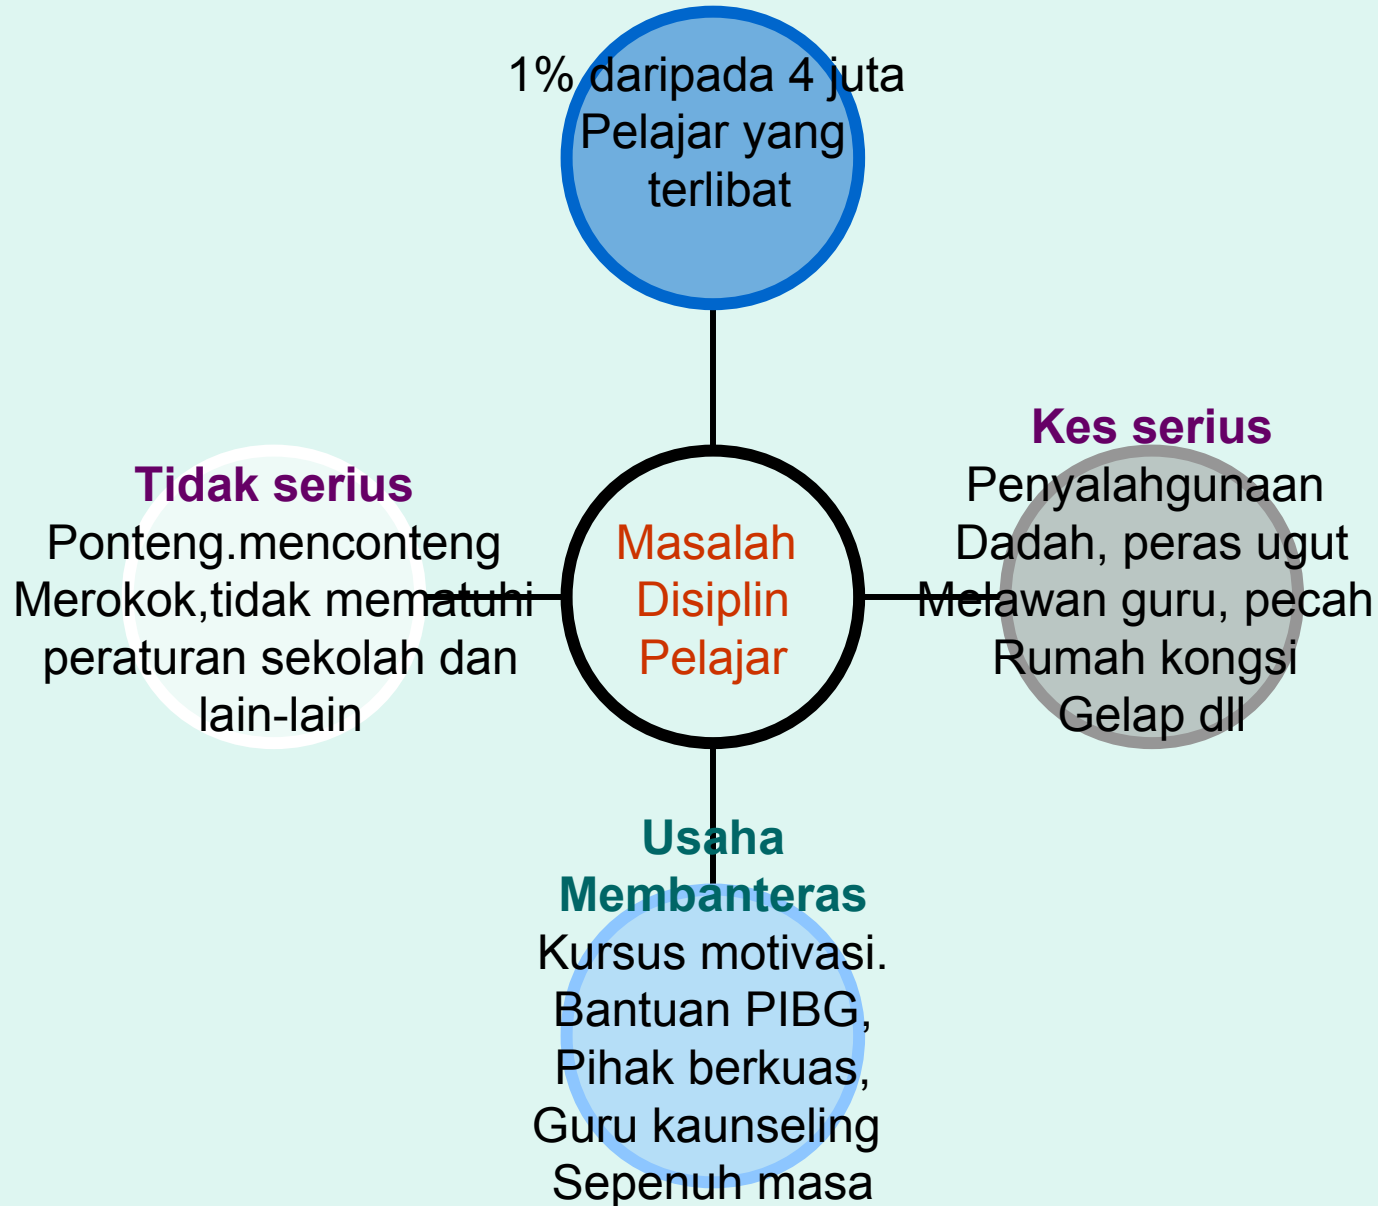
1% daripada 4 juta Pelajar yang terlibat

Tidak serius
Ponteng.menconteng Merokok,tidak mematuhi peraturan sekolah dan lain-lain

Masalah Disiplin Pelajar

Kes serius
Penyalahgunaan Dadah, peras ugut Melawan guru, pecah Rumah kongsi Gelap dll

Usaha Membanteras
Kursus motivasi. Bantuan PIBG, Pihak berkuas, Guru kaunseling Sepenuh masa